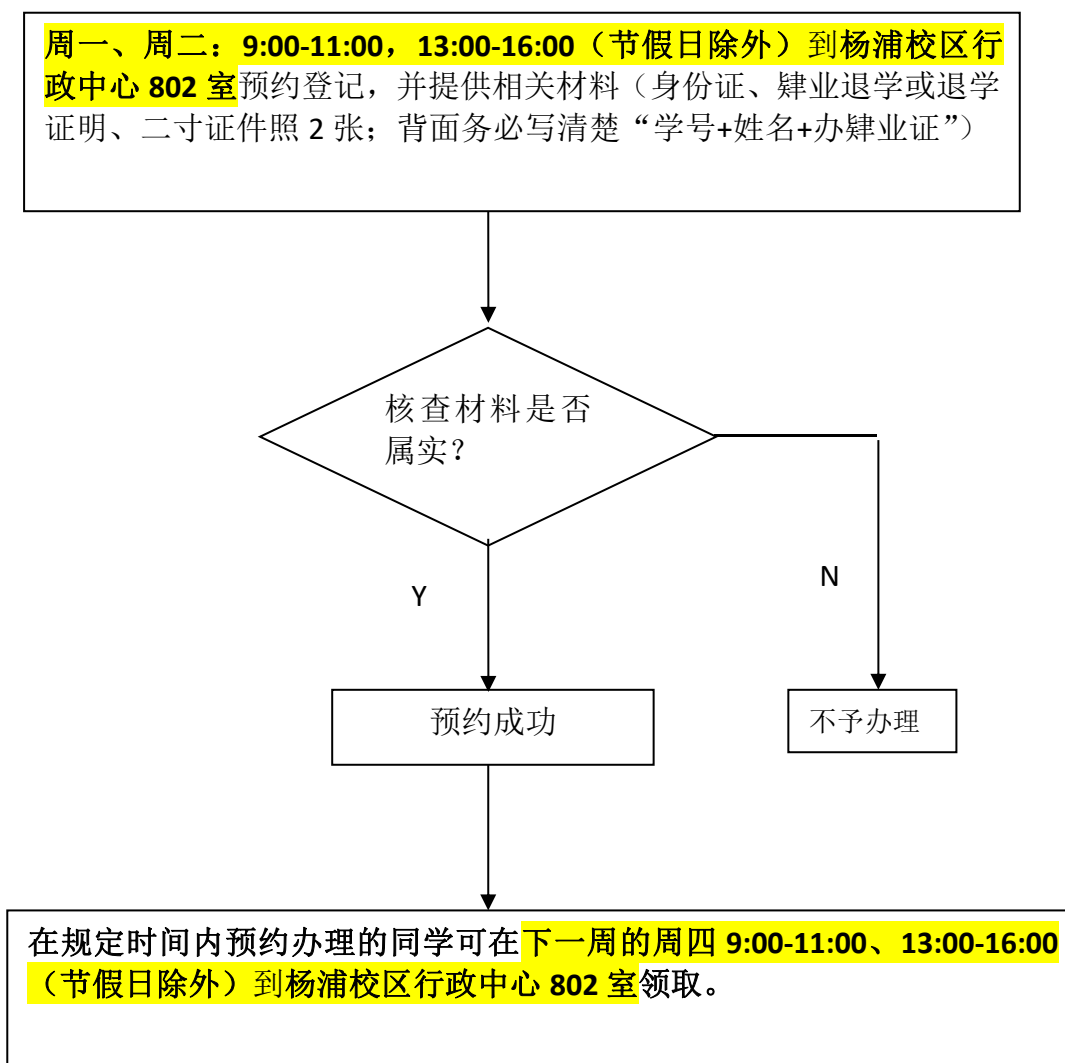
周一、周二：9:00-11:00，13:00-16:00（节假日除外）到杨浦校区行政中心 802 室预约登记，并提供相关材料（身份证、肄业退学或退学证明、二寸证件照 2 张；背面务必写清楚“学号+姓名+办肄业证”）

核查材料是否属实？

Y

N

预约成功

不予办理

在规定时间内预约办理的同学可在下一周的周四 9:00-11:00、13:00-16:00（节假日除外）到杨浦校区行政中心 802 室领取。